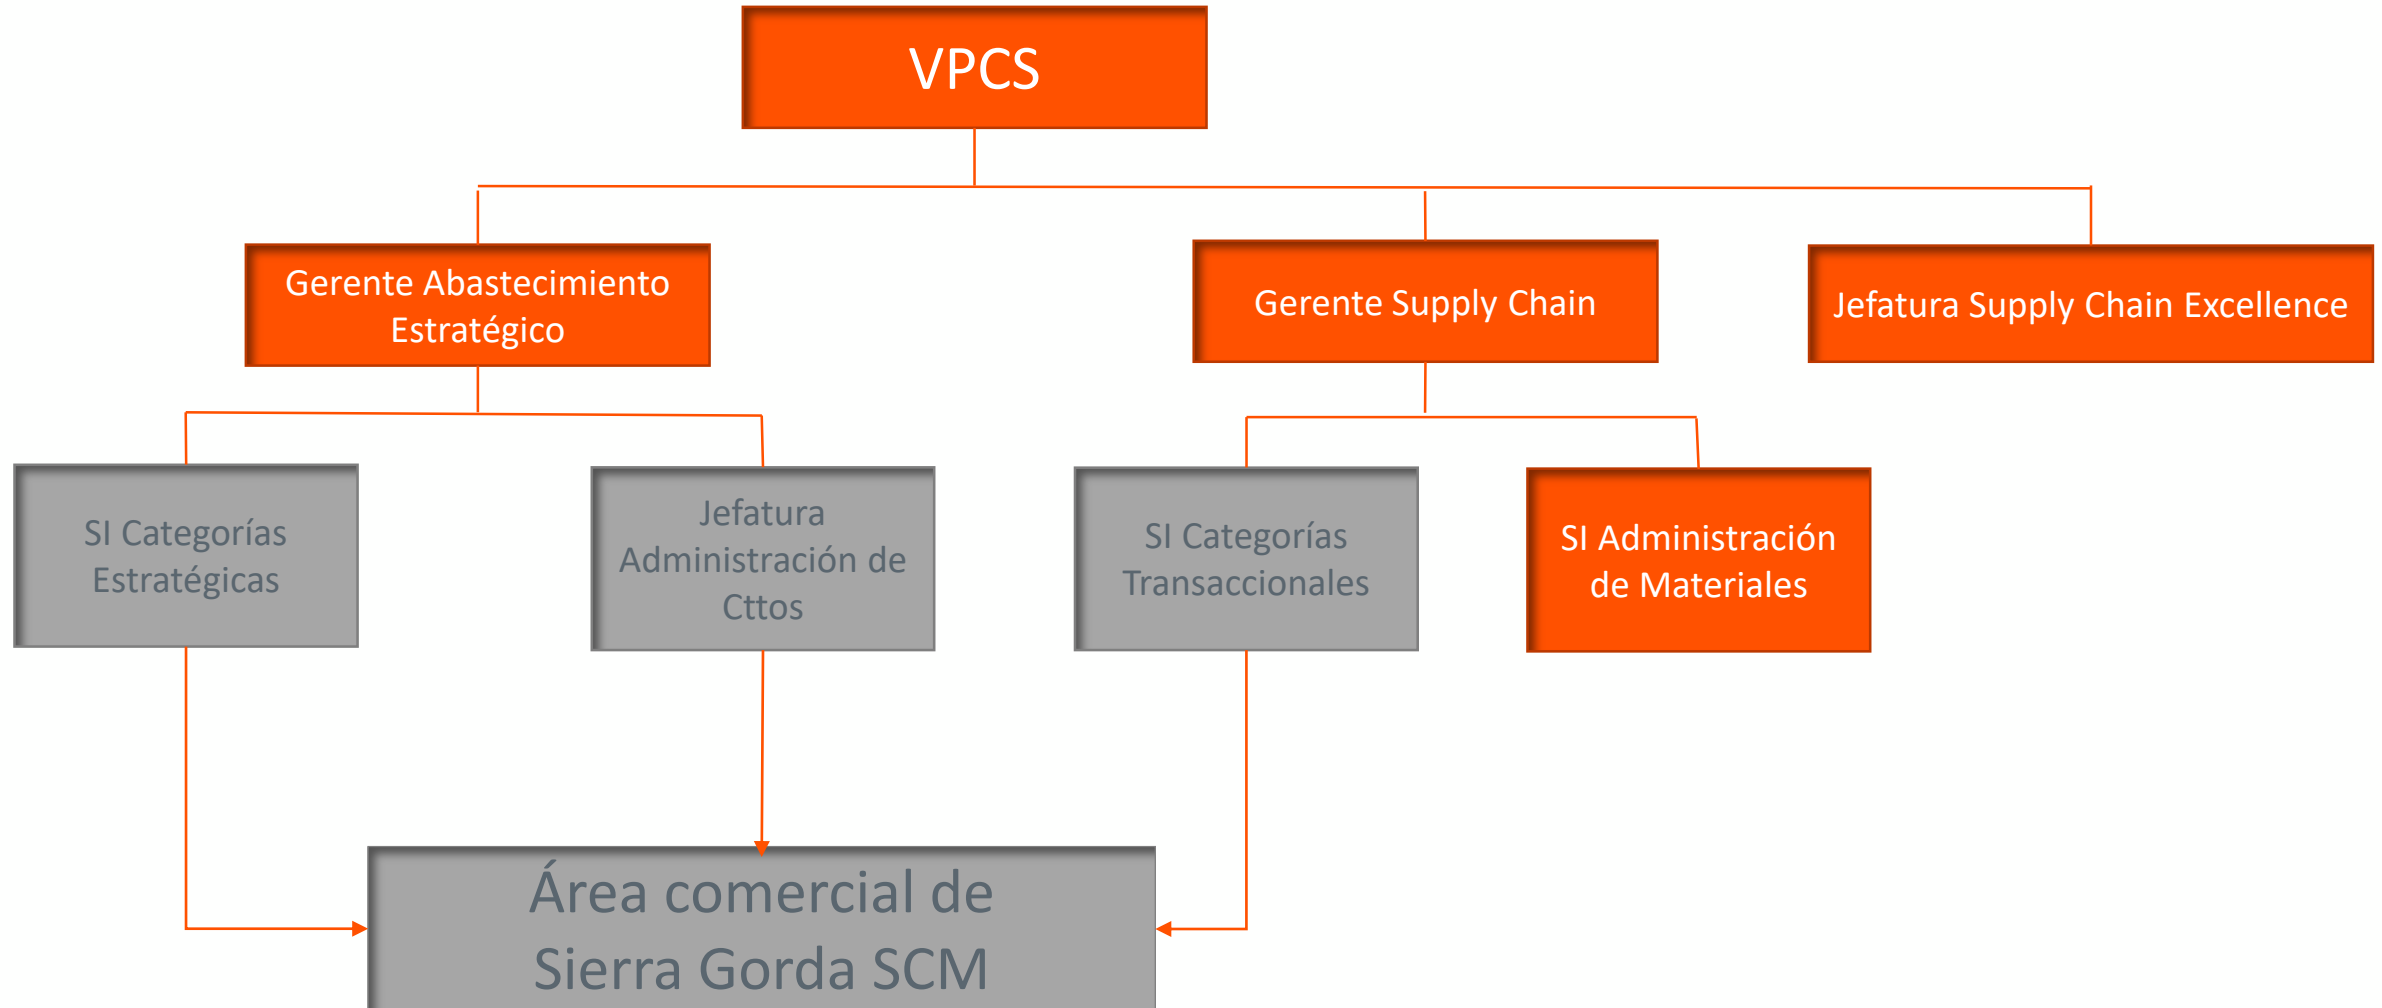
VPCS

Gerente Abastecimiento Estratégico

Gerente Supply Chain

Jefatura Supply Chain Excellence

SI Categorías Estratégicas

Jefatura Administración de Cttos

SI Categorías Transaccionales

SI Administración de Materiales

Área comercial de Sierra Gorda SCM